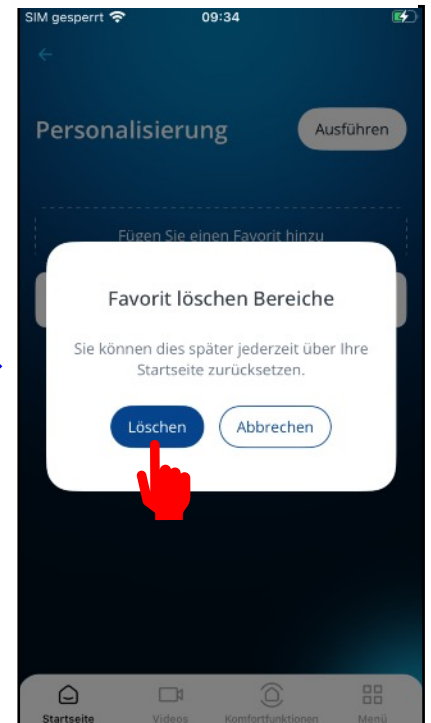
SIM gesperrt 09:34

Personalisierung

Ausführen

Fügen Sie einen Favorit hinzu

Favorit löschen Bereiche

Sie können dies später jederzeit über Ihre Startseite zurücksetzen.

Löschen

Abbrechen

Startseite

Videos

Komfortfunktionen

Menü